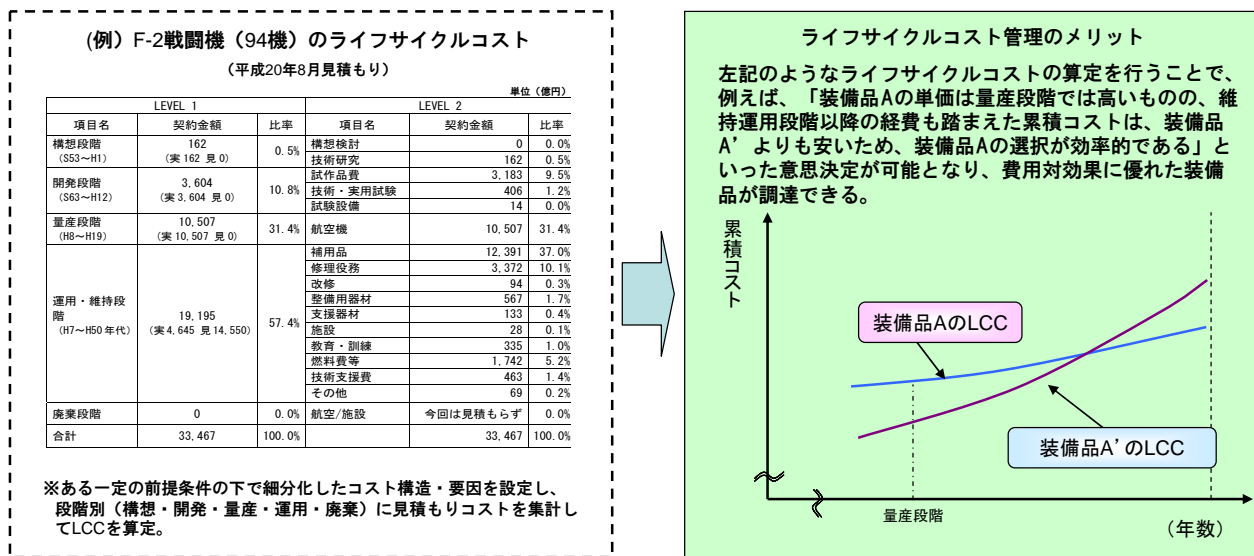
(例）F-2戦闘機（94機）のライフサイクルコスト

（平成20年8月見積もり）

単位（億円）

| LEVEL 1 | | | LEVEL 2 | | |
|---|---|---|---|---|---|
| 項目名 | 契約金額 | 比率 | 項目名 | 契約金額 | 比率 |
| 構想段階（S53～H1） | 162（実 162 見 0） | 0.5% | 構想検討 | 0 | 0.0% |
| | | | 技術研究 | 162 | 0.5% |
| 開発段階（S63～H12） | 3,604（実 3,604 見 0） | 10.8% | 試作品費 | 3,183 | 9.5% |
| | | | 技術・実用試験 | 406 | 1.2% |
| | | | 試験設備 | 14 | 0.0% |
| 量産段階（H8～H19） | 10,507（実 10,507 見 0） | 31.4% | 航空機 | 10,507 | 31.4% |
| 運用・維持段階（H7～H50年代） | 19,195（実 4,645 見 14,550） | 57.4% | 補用品 | 12,391 | 37.0% |
| | | | 修理役務 | 3,372 | 10.1% |
| | | | 改修 | 94 | 0.3% |
| | | | 整備用器材 | 567 | 1.7% |
| | | | 支援器材 | 133 | 0.4% |
| | | | 施設 | 28 | 0.1% |
| | | | 教育・訓練 | 335 | 1.0% |
| | | | 燃料費等 | 1,742 | 5.2% |
| | | | 技術支援費 | 463 | 1.4% |
| | | | その他 | 69 | 0.2% |
| 廃棄段階 | 0 | 0.0% | 航空/施設 | 今回は見積もらず | 0.0% |
| 合計 | 33,467 | 100.0% | | 33,467 | 100.0% |

※ある一定の前提条件の下で細分化したコスト構造・要因を設定し、段階別（構想・開発・量産・運用・廃棄）に見積もりコストを集計してLCCを算定。

ライフサイクルコスト管理のメリット

左記のようなライフサイクルコストの算定を行うことで、例えば、「装備品Aの単価は量産段階では高いものの、維持運用段階以降の経費も踏まえた累積コストは、装備品A'よりも安いため、装備品Aの選択が効率的である」といった意思決定が可能となり、費用対効果に優れた装備品が調達できる。

累積コスト

装備品AのLCC

装備品A'のLCC

量産段階

（年数）